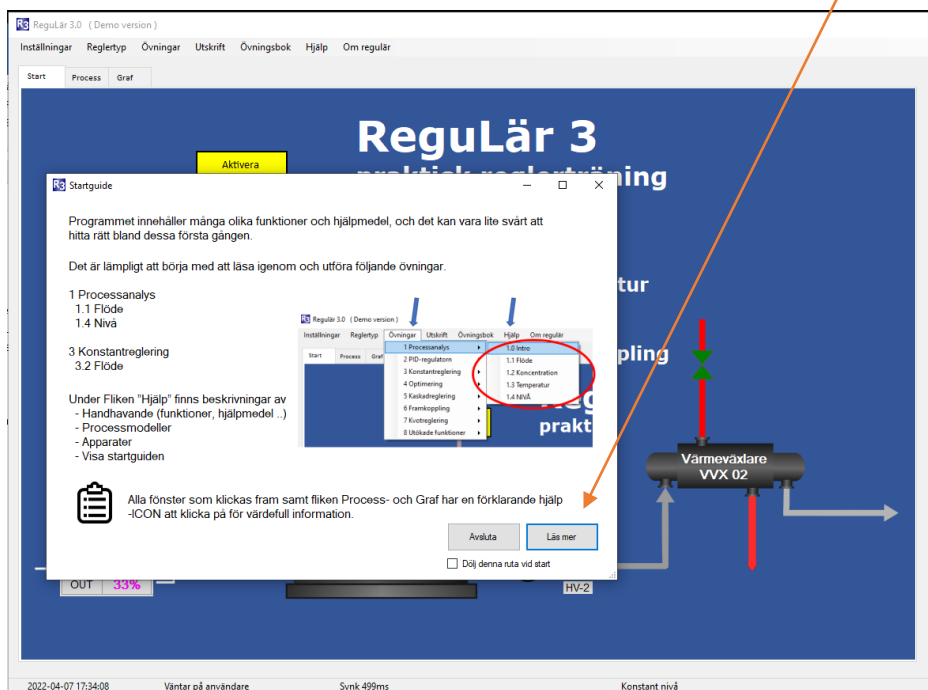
R3 ReguLär 3.0 ( Demo version )

Inställningar Reglertyp Övningar Utskrift Övningsbok Hjälp Om regulär

Start Process Graf

ReguLär 3

praktisk reglerträning

Aktivera

R3 Startguide

Programmet innehåller många olika funktioner och hjälpmedel, och det kan vara lite svårt att hitta rätt bland dessa första gången.

Det är lämpligt att börja med att läsa igenom och utföra följande övningar.

1 Processanalys
1.1 Flöde
1.4 Nivå

3 Konstantreglering
3.2 Flöde

Under Fliken "Hjälp" finns beskrivningar av
- Handhavande (funktioner, hjälpmedel ..)
- Processmodeller
- Apparater
- Visa startguiden

R3 ReguLär 3.0 ( Demo version )
Inställningar Reglertyp Övningar Utskrift Övningsbok Hjälp Om regulär
Start Process Graf
1 Processanalys
2 PID-regulatorn
3 Konstantreglering
4 Optimering
5 Kaskadreglering
6 Framkoppling
7 Kvotreglering
8 Utökade funktioner
1.0 Intro
1.1 Flöde
1.2 Koncentration
1.3 Temperatur
1.4 NIVÅ
Reg
prakt

Alla fönster som klickas fram samt fliken Process- och Graf har en förklarande hjälp -ICON att klicka på för värdefull information.

Avsluta Läs mer

Dölj denna ruta vid start

tur

pling

Värmeväxlare
VVX 02

OUT 33%

HV-2

2022-04-07 17:34:08 Väntar på användare Synk 499ms Konstant nivå